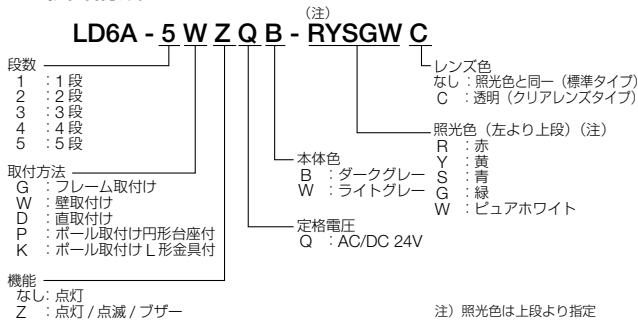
(注)
LD6A - 5 W Z Q B - RYSGW C

段数
1 : 1段
2 : 2段
3 : 3段
4 : 4段
5 : 5段

取付方法
G : フレーム取付け
W : 壁取付け
D : 直取付け
P : ポール取付け円形台座付
K : ポール取付けL形金具付

機能
なし: 点灯
Z : 点灯 / 点滅 / ブザー

定格電圧
Q : AC/DC 24V

本体色
B : ダークグレー
W : ライトグレー

照光色(左より上段)(注)
R : 赤
Y : 黄
S : 青
G : 緑
W : ピュアホワイト

レンズ色
なし: 照光色と同一(標準タイプ)
C : 透明(クリアレンズタイプ)

注) 照光色は上段より指定